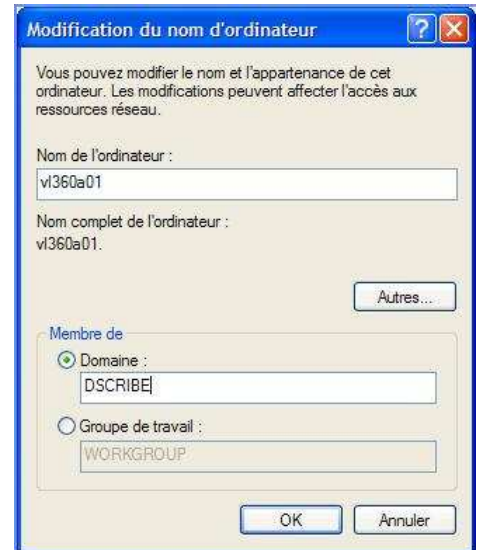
Modification du nom d'ordinateur

Vous pouvez modifier le nom et l'appartenance de cet ordinateur. Les modifications peuvent affecter l'accès aux ressources réseau.

Nom de l'ordinateur :

vl360a01

Nom complet de l'ordinateur :
vl360a01.

Autres...

Membre de

Domaine :

DSCRIBE

Groupe de travail :

WORKGROUP

OK

Annuler